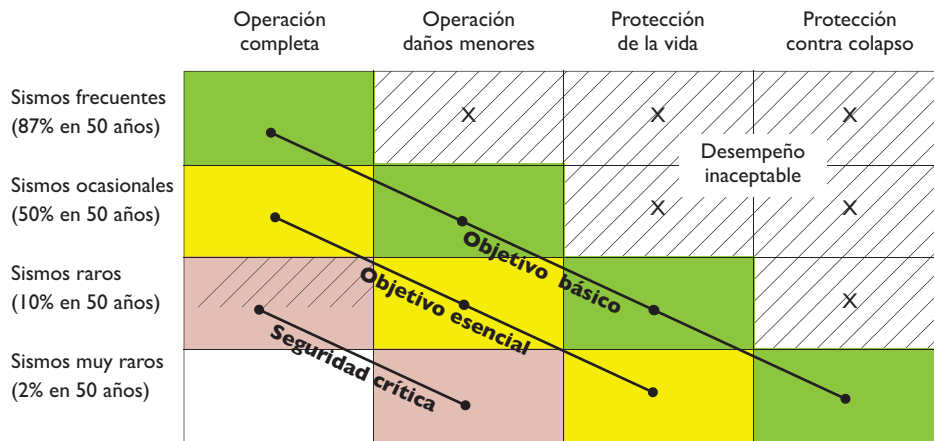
Operación completa

Operación daños menores

Protección de la vida

Protección contra colapso

Sismos frecuentes (87% en 50 años)

Sismos ocasionales (50% en 50 años)

Sismos raros (10% en 50 años)

Sismos muy raros (2% en 50 años)

X

X

X

Desempeño inaceptable

X

X

X

Objetivo básico

Objetivo esencial

Seguridad crítica